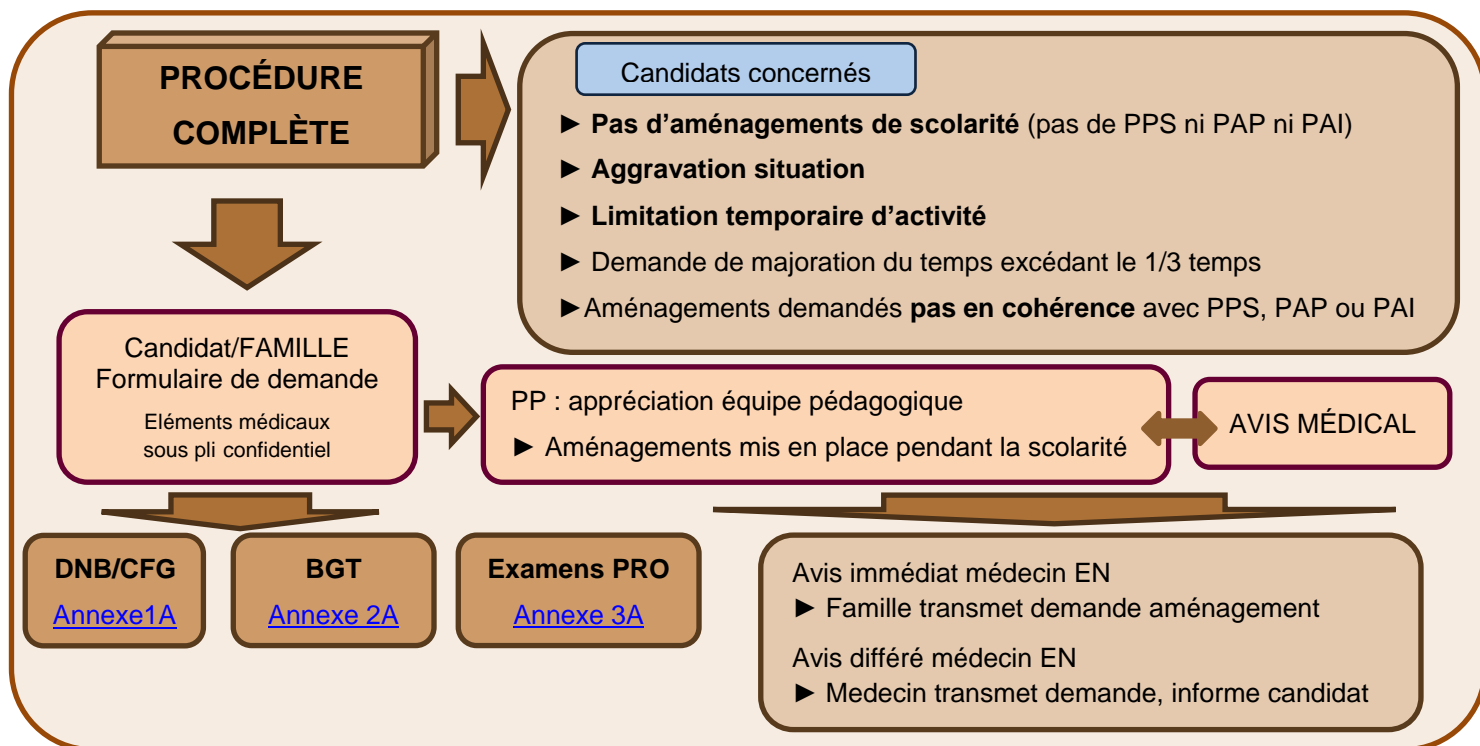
PROCÉDURE COMPLÈTE

Candidats concernés

► **Pas d'aménagements de scolarité** (pas de PPS ni PAP ni PAI)

► **Aggravation situation**

► **Limitation temporaire d'activité**

► Demande de majoration du temps excédant le 1/3 temps

► Aménagements demandés **pas en cohérence** avec PPS, PAP ou PAI

Candidat/FAMILLE
Formulaire de demande
Eléments médicaux sous pli confidentiel

PP : appréciation équipe pédagogique
► Aménagements mis en place pendant la scolarité

AVIS MÉDICAL

DNB/CFG
Annexe1A

BGT
Annexe 2A

Examens PRO
Annexe 3A

Avis immédiat médecin EN
► Famille transmet demande aménagement

Avis différé médecin EN
► Medecin transmet demande, informe candidat